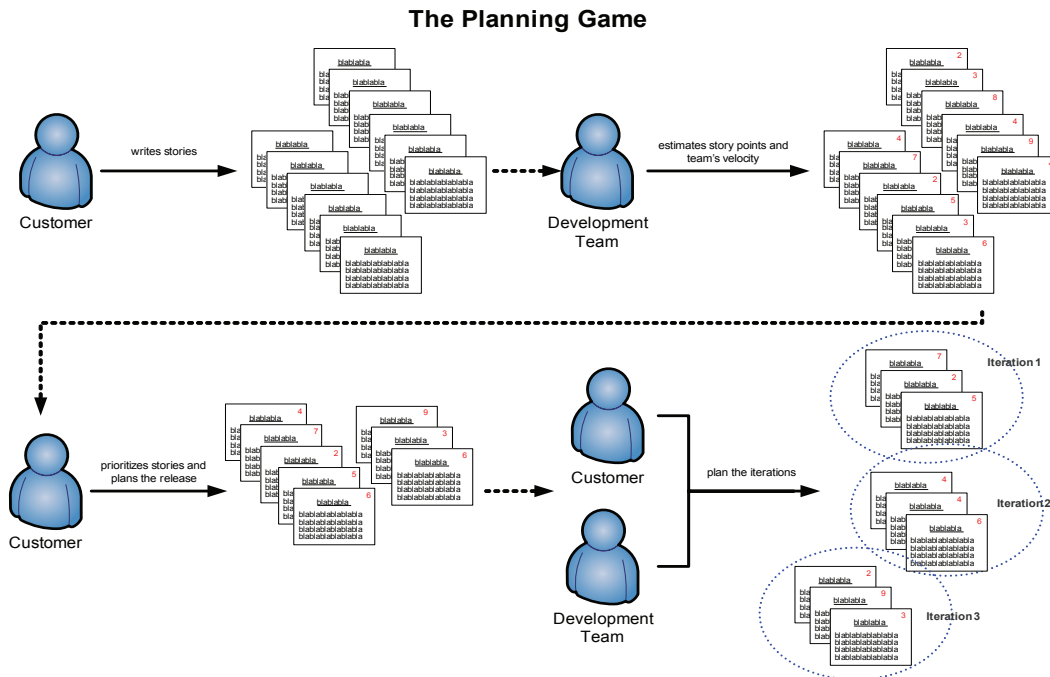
The Planning Game

Customer

writes stories

blablabla
blablablablablabla
blablablablablabla
blablablablablabla
blablablablablabla

Development Team

estimates story points and team's velocity

blablabla 2
blablabla 3
blablabla 8
blablabla 4
blablabla 9
blablabla 4
blablabla 7
blablabla 2
blablabla 5
blablabla 3
blablabla 6
blablablablablabla
blablablablablabla
blablablablablabla
blablablablablabla

Customer

prioritizes stories and plans the release

blablabla 4
blablabla 7
blablabla 2
blablabla 5
blablabla 6
blablabla 9
blablabla 3
blablabla 6

Customer

Development Team

plan the iterations

Iteration 1
blablabla 7
blablabla 2
blablabla 5

Iteration 2
blablabla 4
blablabla 4
blablabla 6

Iteration 3
blablabla 2
blablabla 9
blablabla 3